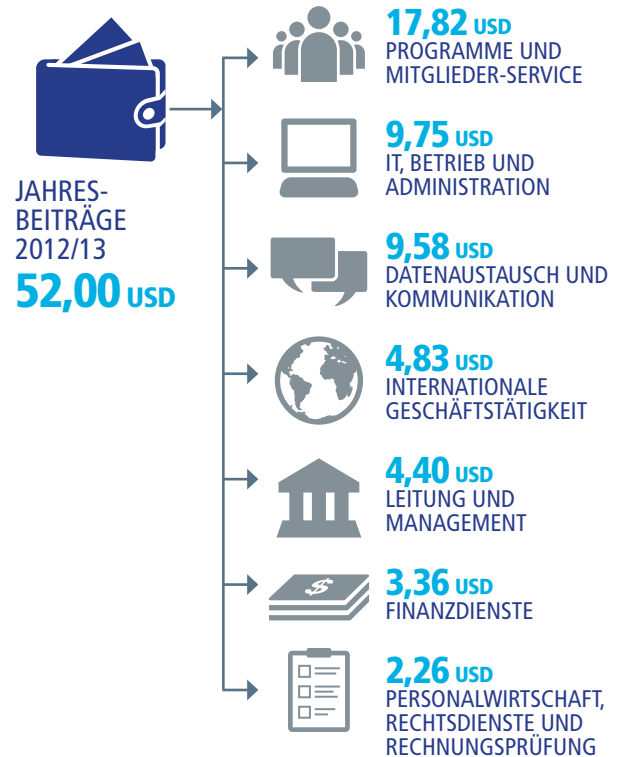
JAHRES-BEITRÄGE 2012/13
52,00 USD

17,82 USD
PROGRAMME UND MITGLIEDER-SERVICE

9,75 USD
IT, BETRIEB UND ADMINISTRATION

9,58 USD
DATENAUSTAUSCH UND KOMMUNIKATION

4,83 USD
INTERNATIONALE GESCHÄFTSTÄTIGKEIT

4,40 USD
LEITUNG UND MANAGEMENT

3,36 USD
FINANZDIENSTE

2,26 USD
PERSONALWIRTSCHAFT, RECHTSDIENSTE UND RECHNUNGSPRÜFUNG